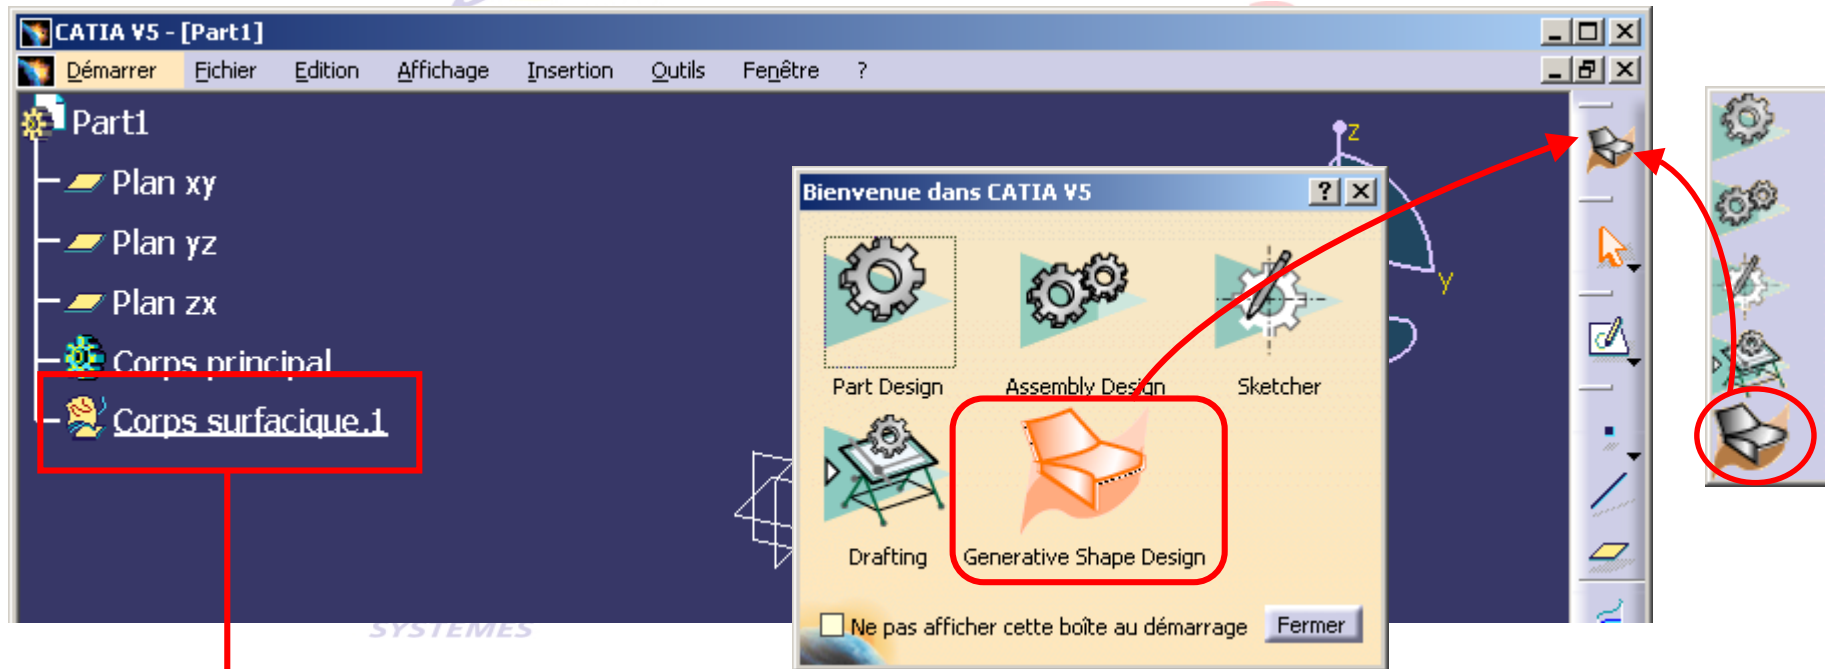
CATIA V5 - [Part1]

Démarrer Fichier Edition Affichage Insertion Outils Fenêtre ?

Part1

Plan xy

Plan yz

Plan zx

Corps principal

Corps surfacique.1

z

y

Bienvenue dans CATIA V5

Part Design

Assembly Design

Sketcher

Drafting

Generative Shape Design

Ne pas afficher cette boîte au démarrage

Fermer

SYSTEMES